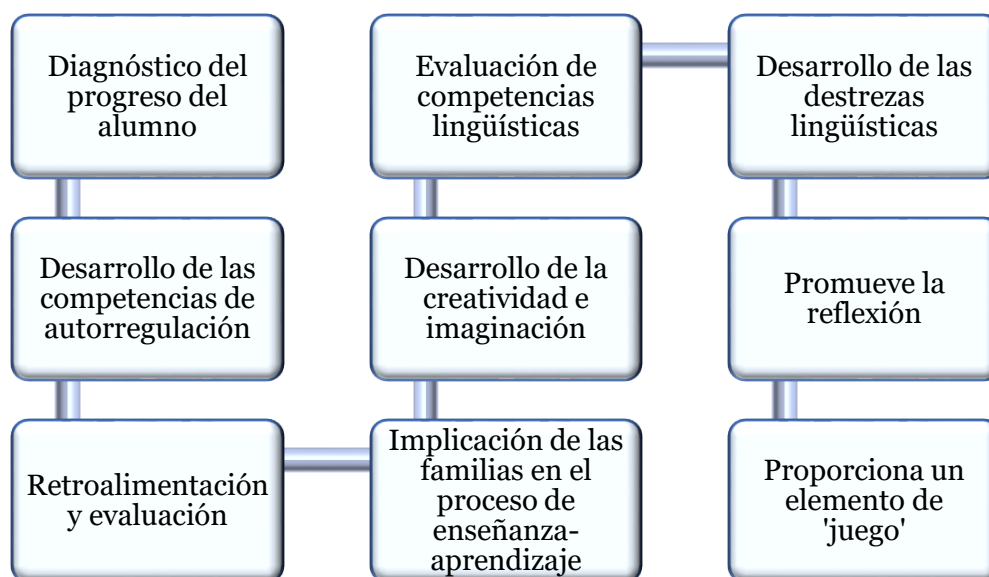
Diagnóstico del progreso del alumno

Desarrollo de las competencias de autorregulación

Retroalimentación y evaluación

Implicación de las familias en el proceso de enseñanza-aprendizaje

Desarrollo de la creatividad e imaginación

Evaluación de competencias lingüísticas

Desarrollo de las destrezas lingüísticas

Promueve la reflexión

Proporciona un elemento de 'juego'